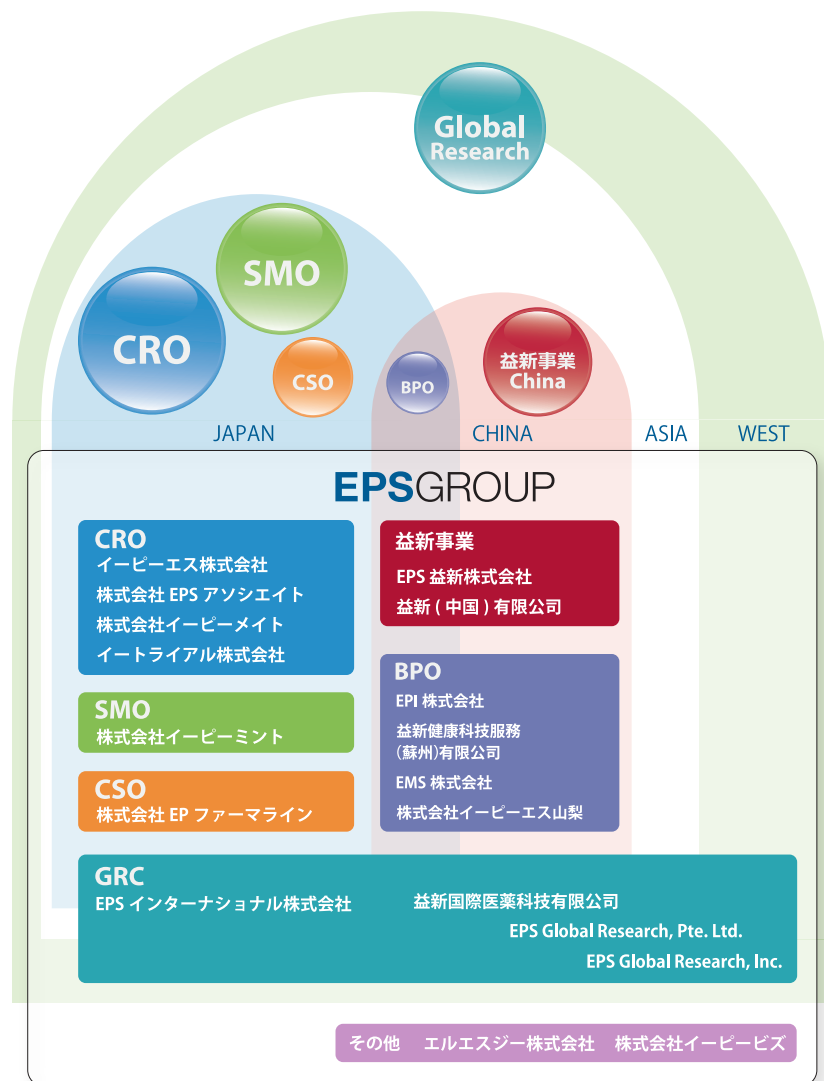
Global Research

SMO

CRO

CSO

BPO

益新事業 China

JAPAN

CHINA

ASIA

WEST

EPSGROUP

CRO
イーピーエス株式会社
株式会社 EPS アソシエイト
株式会社イーピーメイト
イートライアル株式会社

SMO
株式会社イーピーミント

CSO
株式会社 EP ファーマライン

益新事業
EPS 益新株式会社
益新 ( 中国 ) 有限公司

BPO
EPI 株式会社
益新健康科技服務 (蘇州)有限公司
EMS 株式会社
株式会社イーピーエス山梨

GRC
EPS インターナショナル株式会社
益新国際医薬科技有限公司
EPS Global Research, Pte. Ltd.
EPS Global Research, Inc.

その他　エルエスジー株式会社　株式会社イーピービズ